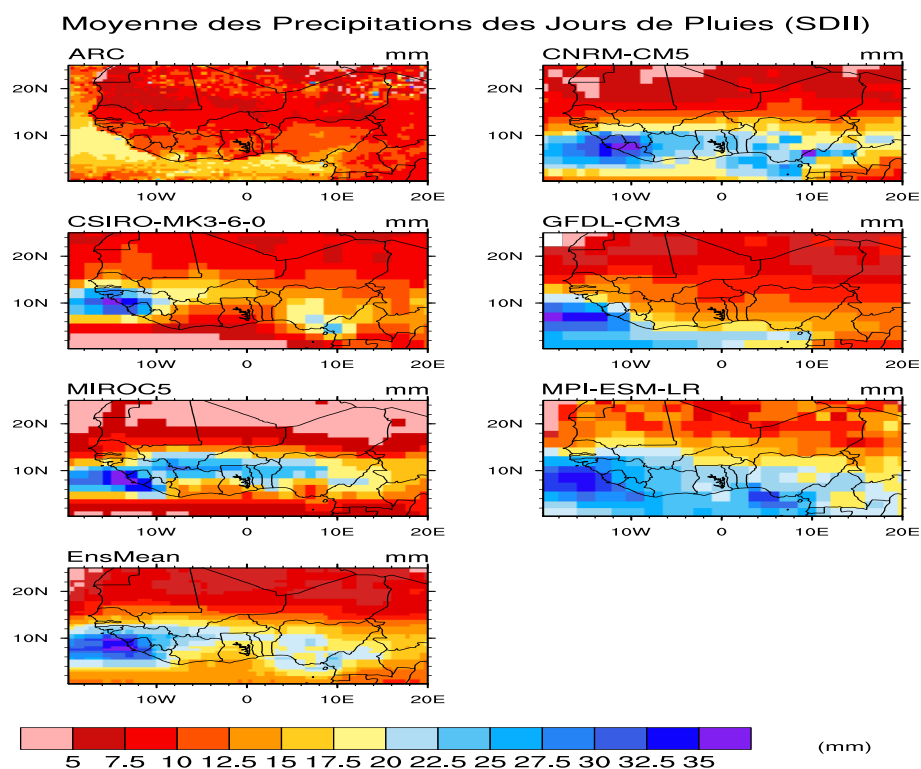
Moyenne des Precipitations des Jours de Pluies (SDII)

ARC mm
20N
10N
10W 0 10E 20E

CNRM-CM5 mm
20N
10N
10W 0 10E 20E

CSIRO-MK3-6-0 mm
20N
10N
10W 0 10E 20E

GFDL-CM3 mm
20N
10N
10W 0 10E 20E

MIROC5 mm
20N
10N
10W 0 10E 20E

MPI-ESM-LR mm
20N
10N
10W 0 10E 20E

EnsMean mm
20N
10N
10W 0 10E 20E

5 7.5 10 12.5 15 17.5 20 22.5 25 27.5 30 32.5 35 (mm)